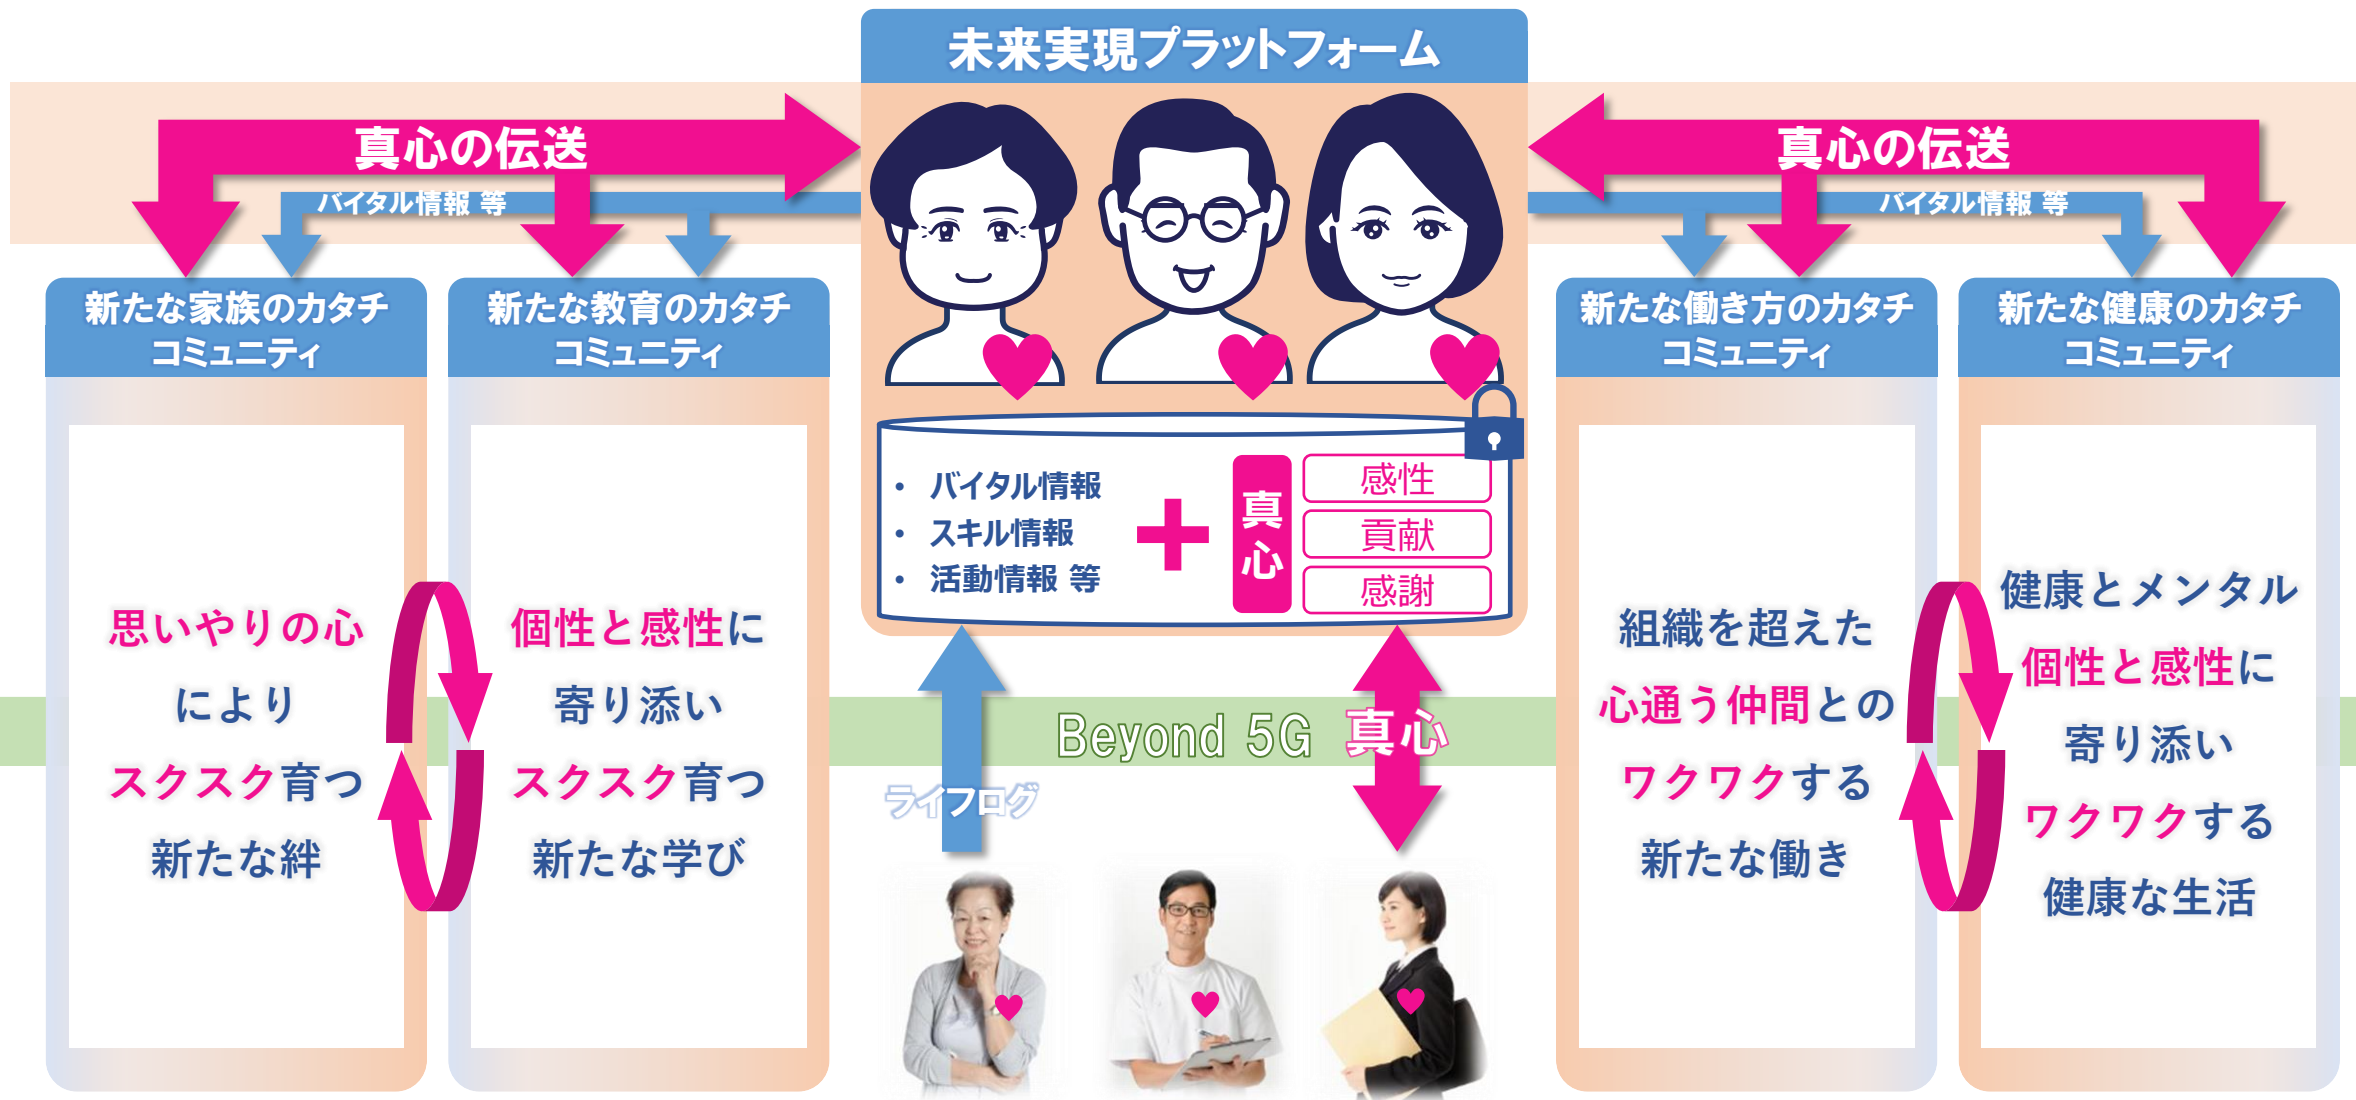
未来実現プラットフォーム

真心の伝送

バイタル情報 等

真心の伝送

バイタル情報 等

新たな家族のカタチ
コミュニティ

新たな教育のカタチ
コミュニティ

新たな働き方のカタチ
コミュニティ

新たな健康のカタチ
コミュニティ

• バイタル情報
• スキル情報
• 活動情報 等

＋

真心

感性
貢献
感謝

思いやりの心
により
スクスク育つ
新たな絆

個性と感性に
寄り添い
スクスク育つ
新たな学び

Beyond 5G 真心

ライフログ

組織を超えた
心通う仲間との
ワクワクする
新たな働き

健康とメンタル
個性と感性に
寄り添い
ワクワクする
健康な生活